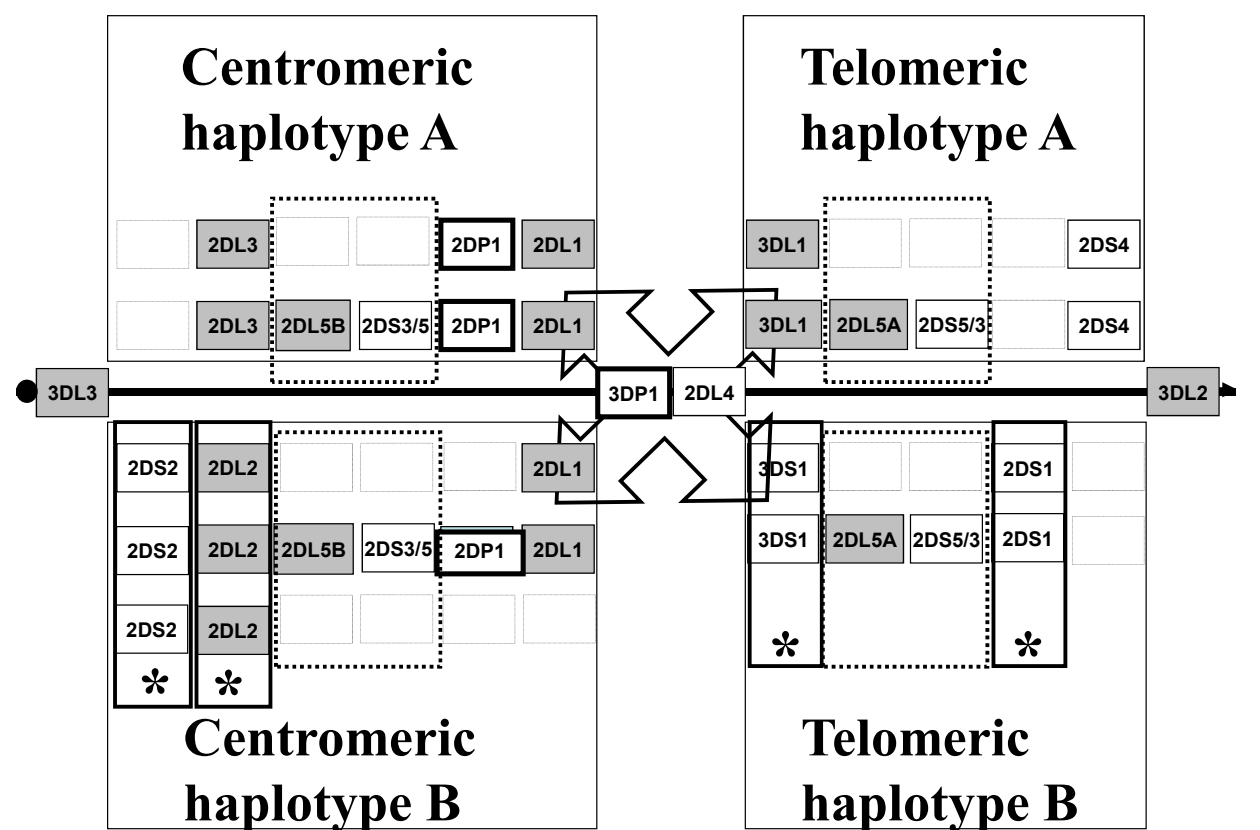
Centromeric haplotype A

2DL3 2DP1 2DL1

2DL3 2DL5B 2DS3/5 2DP1 2DL1

Telomeric haplotype A

3DL1 2DS4

3DL1 2DL5A 2DS5/3 2DS4

3DL3 3DP1 2DL4 3DL2

2DS2 2DL2 2DL1

2DS2 2DL2 2DL5B 2DS3/5 2DP1 2DL1

2DS2 2DL2

* *

Centromeric haplotype B

3DS1 2DS1

3DS1 2DL5A 2DS5/3 2DS1

* *

Telomeric haplotype B